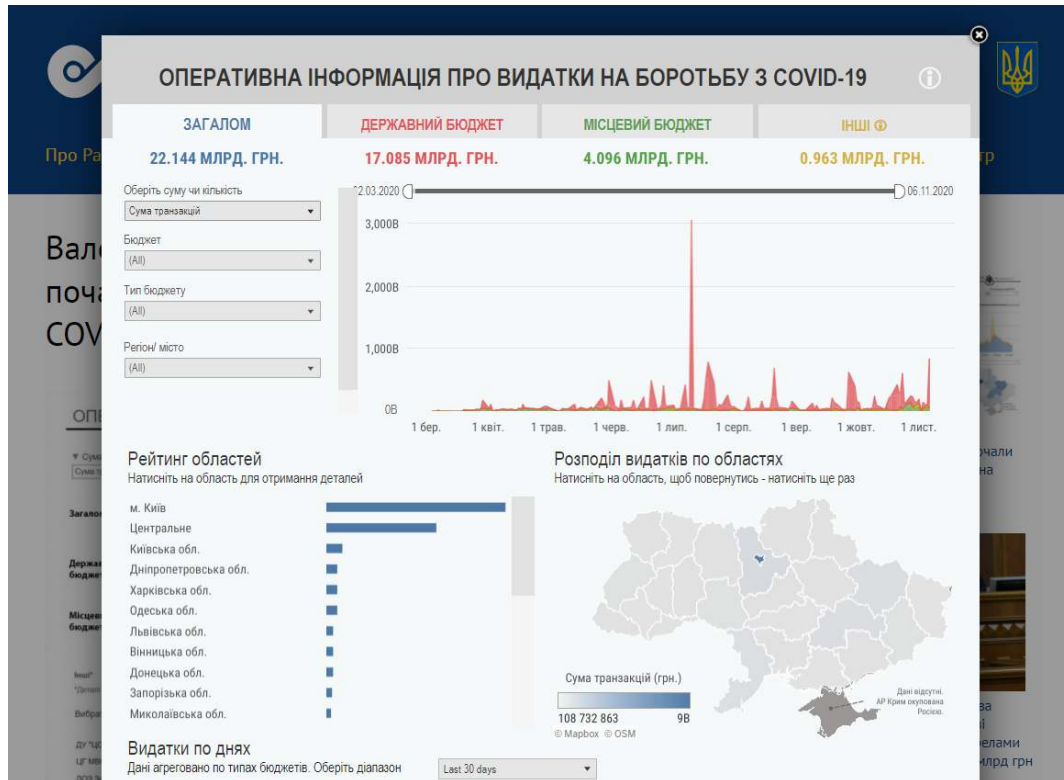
ОПЕРАТИВНА ІНФОРМАЦІЯ ПРО ВИДАТКИ НА БОРОТЬБУ З COVID-19

ЗАГАЛОМ
22.144 МЛРД. ГРН.

ДЕРЖАВНИЙ БЮДЖЕТ
17.085 МЛРД. ГРН.

МІСЦЕВИЙ БЮДЖЕТ
4.096 МЛРД. ГРН.

ІНШІ
0.963 МЛРД. ГРН.

Оберіть суму чи кількість
Сума транзакцій

Бюджет
(All)

Тип бюджету
(All)

Регіон/ місто
(All)

22.03.2020
06.11.2020

3,000B
2,000B
1,000B
0B

1 бер. 1 квіт. 1 трав. 1 черв. 1 лип. 1 серп. 1 вер. 1 жовт. 1 лист.

Рейтинг областей
Натисніть на область для отримання деталей

м. Київ
Центральне
Київська обл.
Дніпропетровська обл.
Харківська обл.
Одеська обл.
Львівська обл.
Вінницька обл.
Донецька обл.
Запорізька обл.
Миколаївська обл.

Розподіл видатків по областях
Натисніть на область, щоб повернутись - натисніть ще раз

Сума транзакцій (грн.)
108 732 863
9B
© Mapbox © OSM

Дані відсутні. АР Крим окупована Росією.

Видатки по днях
Дані агреговано по типах бюджетів. Оберіть діапазон
Last 30 days

Про Ра
Вал
поча
COV
тр
чали
на
ва
і
елами
млрд грн